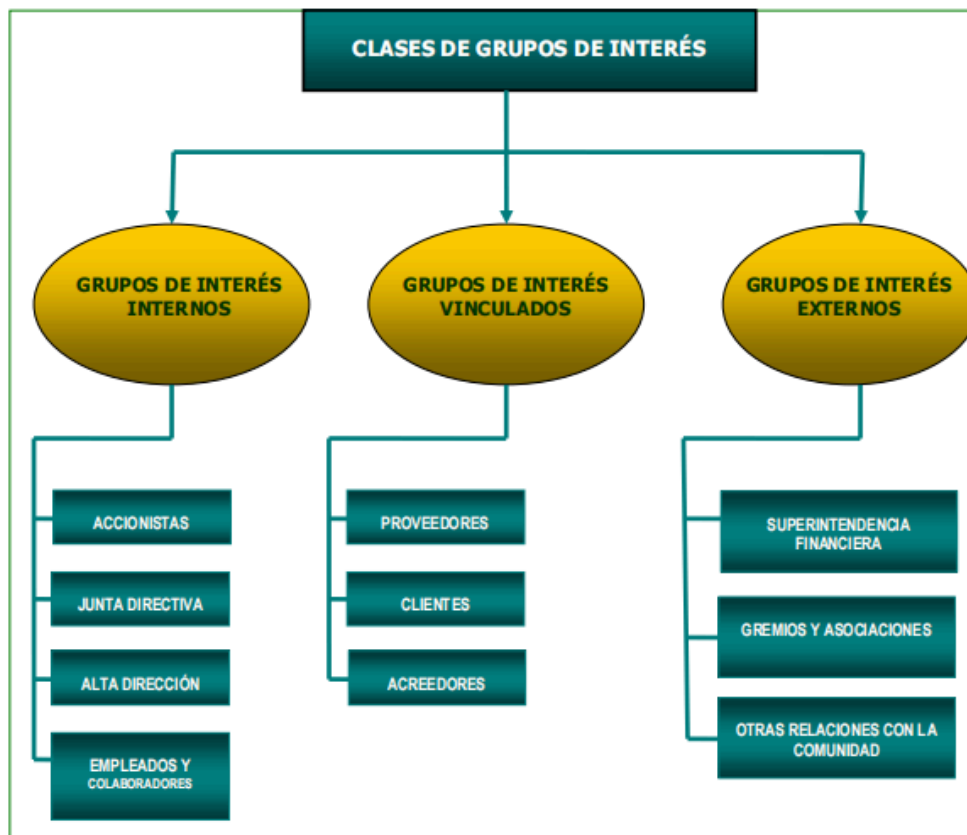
CLASES DE GRUPOS DE INTERÉS

GRUPOS DE INTERÉS INTERNOS

ACCIONISTAS

JUNTA DIRECTIVA

ALTA DIRECCIÓN

EMPLEADOS Y COLABORADORES

GRUPOS DE INTERÉS VINCULADOS

PROVEEDORES

CLIENTES

ACREEDORES

GRUPOS DE INTERÉS EXTERNOS

SUPERINTENDENCIA FINANCIERA

GREMIOS Y ASOCIACIONES

OTRAS RELACIONES CON LA COMUNIDAD